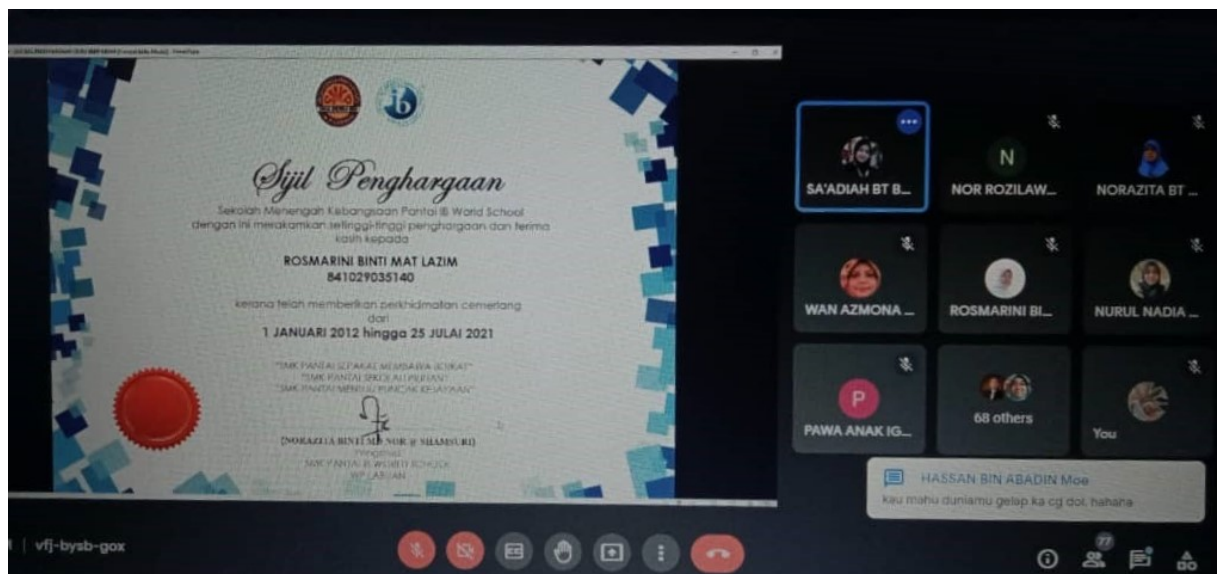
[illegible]

Sijil Penghargaan

Sekolah Menengah Kebangsaan Pantai IB World School dengan ini merakamkan setinggi-tinggi penghargaan dan terima kasih kepada

ROSMARINI BINTI MAT LAZIM
841029035140

kerana telah memberikan perkhidmatan cemerlang dari
1 JANUARI 2012 hingga 25 JULAI 2021

"SMK PANTAI SEPAKAT MEMBAWA BERKAT"
"SMK PANTAI SEKOLAH PILIHAN"
"SMK PANTAI MENUJU PUNCAK KEJAYAAN"

(NORAZITA BINTI MD NOR @ SHAMSURI)
Pengetua
SMK PANTAI IB WORLD SCHOOL
WP LABUAN

SA'ADIAH BT B...
N
NOR ROZILAW...
NORAZITA BT ...
WAN AZMONA ...
ROSMARINI BI...
NURUL NADIA ...
P
PAWA ANAK IG...
68 others
You

HASSAN BIN ABADIN Moe
Kau mahu duniamu gelap ka cg dol. hahaha

vfj-bysb-gox
77